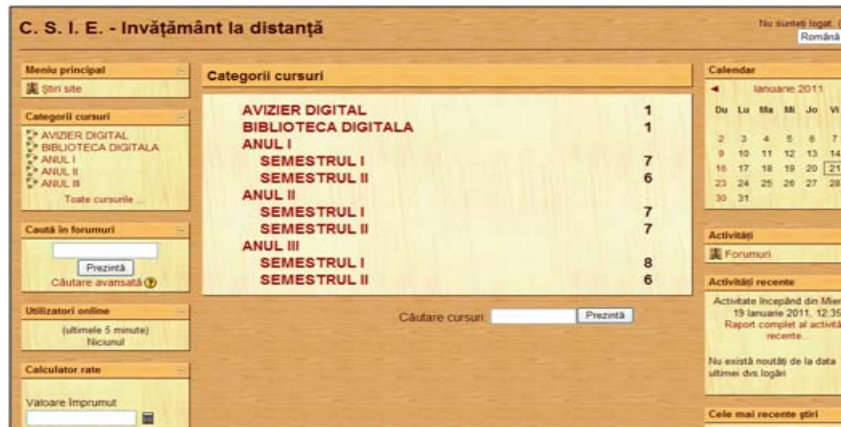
C. S. I. E. - Invăţământ la distanţă

Nu sunteţi logat. (
Română

Meniu principal
Ştiri site

Categorii cursuri
AVIZIER DIGITAL
BIBLIOTECA DIGITALA
ANUL I
ANUL II
ANUL III
Toate cursurile ...

Caută în forumuri
Prezintă
Căutare avansată

Utilizatori online
(ultimele 5 minute)
Niciunul

Calculator rate
Valoare Imprumut

Categorii cursuri

| | |
|---|---|
| AVIZIER DIGITAL | 1 |
| BIBLIOTECA DIGITALA | 1 |
| ANUL I | |
| SEMESTRUL I | 7 |
| SEMESTRUL II | 6 |
| ANUL II | |
| SEMESTRUL I | 7 |
| SEMESTRUL II | 7 |
| ANUL III | |
| SEMESTRUL I | 8 |
| SEMESTRUL II | 6 |

Căutare cursuri: Prezintă

Calendar
ianuarie 2011

| Du | Lu | Ma | Mi | Jo | Vi |
|---|---|---|---|---|---|
| 2 | 3 | 4 | 5 | 6 | 7 |
| 9 | 10 | 11 | 12 | 13 | 14 |
| 16 | 17 | 18 | 19 | 20 | 21 |
| 23 | 24 | 25 | 26 | 27 | 28 |
| 30 | 31 | | | | |

Activităţi
Forumuri

Activităţi recente
Activitate începând din Mier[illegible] 19 ianuarie 2011, 12:3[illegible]
Raport complet al activită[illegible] recente...

Nu există noutăţi de la data ultimei dvs logări

Cele mai recente ştiri